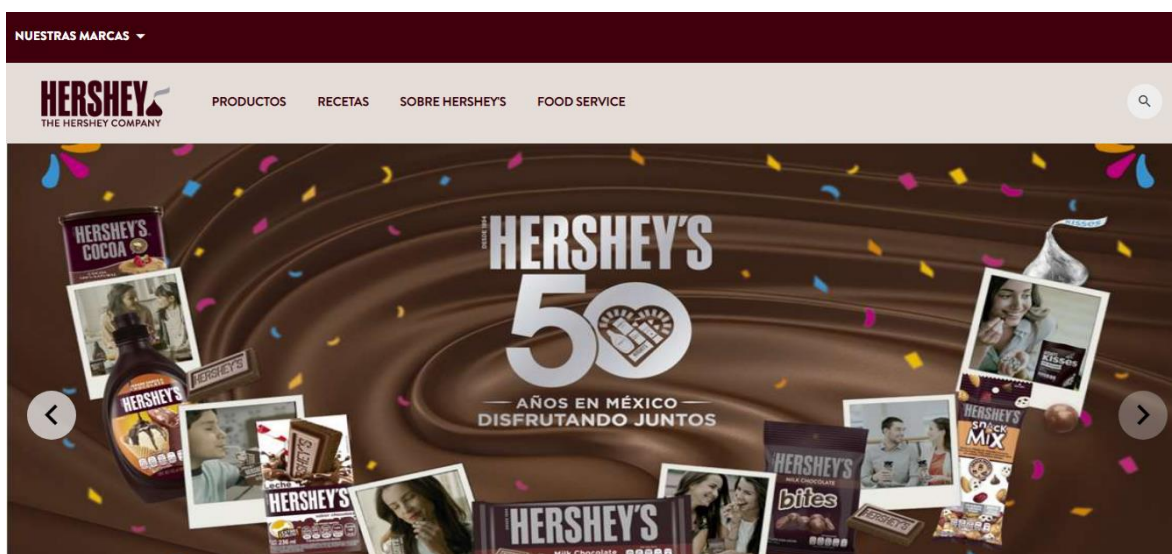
NUESTRAS MARCAS

HERSHEY
THE HERSHEY COMPANY

PRODUCTOS RECETAS SOBRE HERSHEY'S FOOD SERVICE

HERSHEY'S COCOA

HERSHEY'S

HERSHEY'S

DESDE 1894
HERSHEY'S
50
AÑOS EN MÉXICO
DISFRUTANDO JUNTOS

KISSES

KISSES

HERSHEY'S SNACK MIX

HERSHEY'S bites
MILK CHOCOLATE

Leche
HERSHEY'S

HERSHEY'S
Milk Chocolate